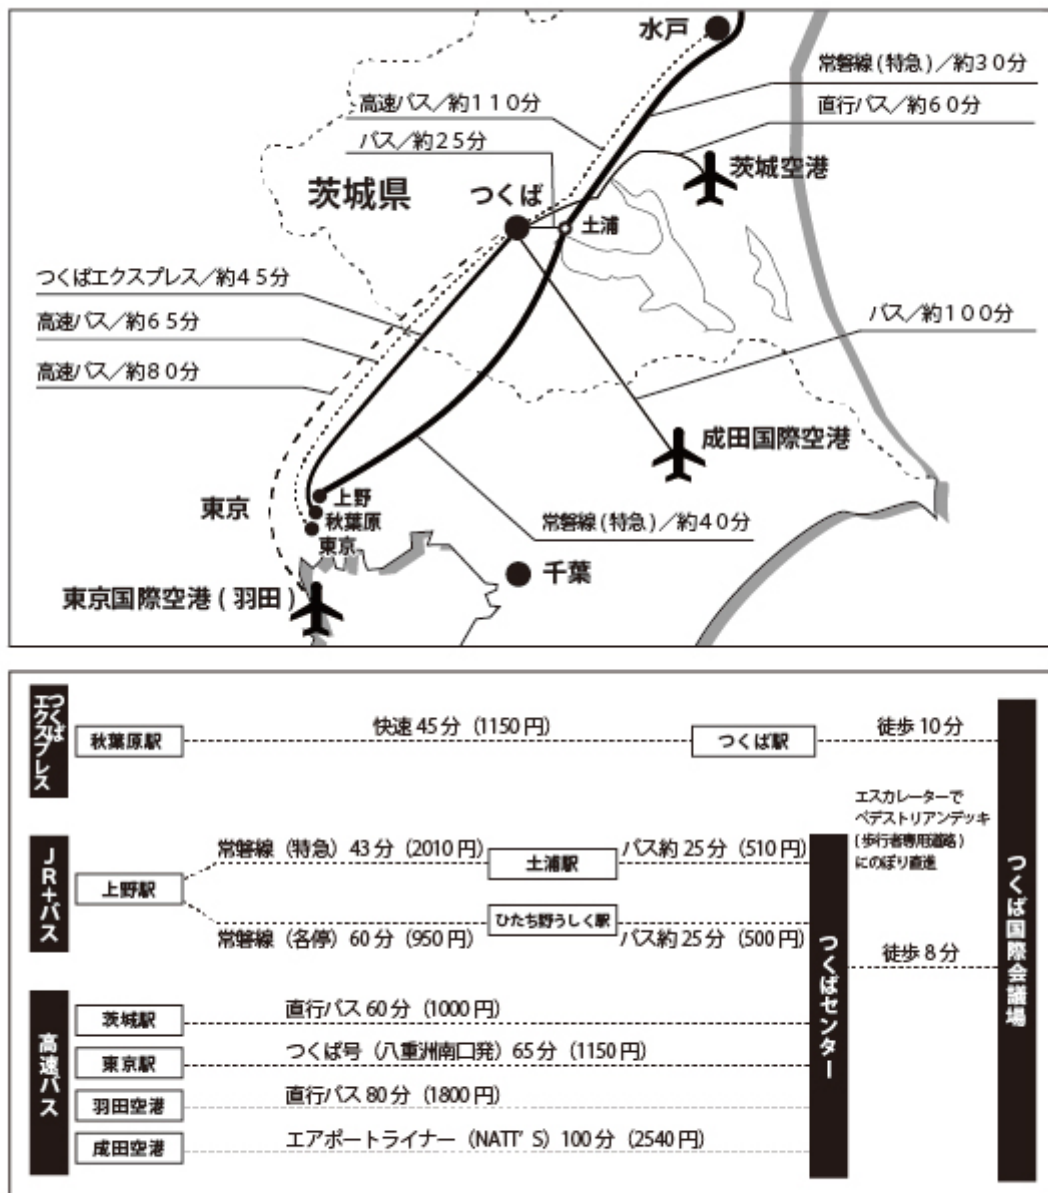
水戸

常磐線（特急）／約３０分

直行バス／約６０分

高速バス／約１１０分

バス／約２５分

茨城空港

茨城県

つくば

土浦

つくばエクスプレス／約４５分

高速バス／約６５分

高速バス／約８０分

バス／約１００分

成田国際空港

上野

秋葉原

東京

東京

常磐線（特急）／約４０分

千葉

東京国際空港（羽田）

つくばエクスプレス

秋葉原駅

快速 45分（1150円）

つくば駅

徒歩 10分

エスカレーターでペデストリアンデッキ（歩行者専用道路）にのぼり直進

JR+バス

常磐線（特急）43分（2010円）

土浦駅

バス約 25分（510円）

上野駅

ひたち野うしく駅

常磐線（各停）60分（950円）

バス約 25分（500円）

徒歩 8分

つくばセンター

つくば国際会議場

高速バス

茨城駅

直行バス 60分（1000円）

東京駅

つくば号（八重洲南口発）65分（1150円）

羽田空港

直行バス 80分（1800円）

成田空港

エアポートライナー（NATT' S）100分（2540円）